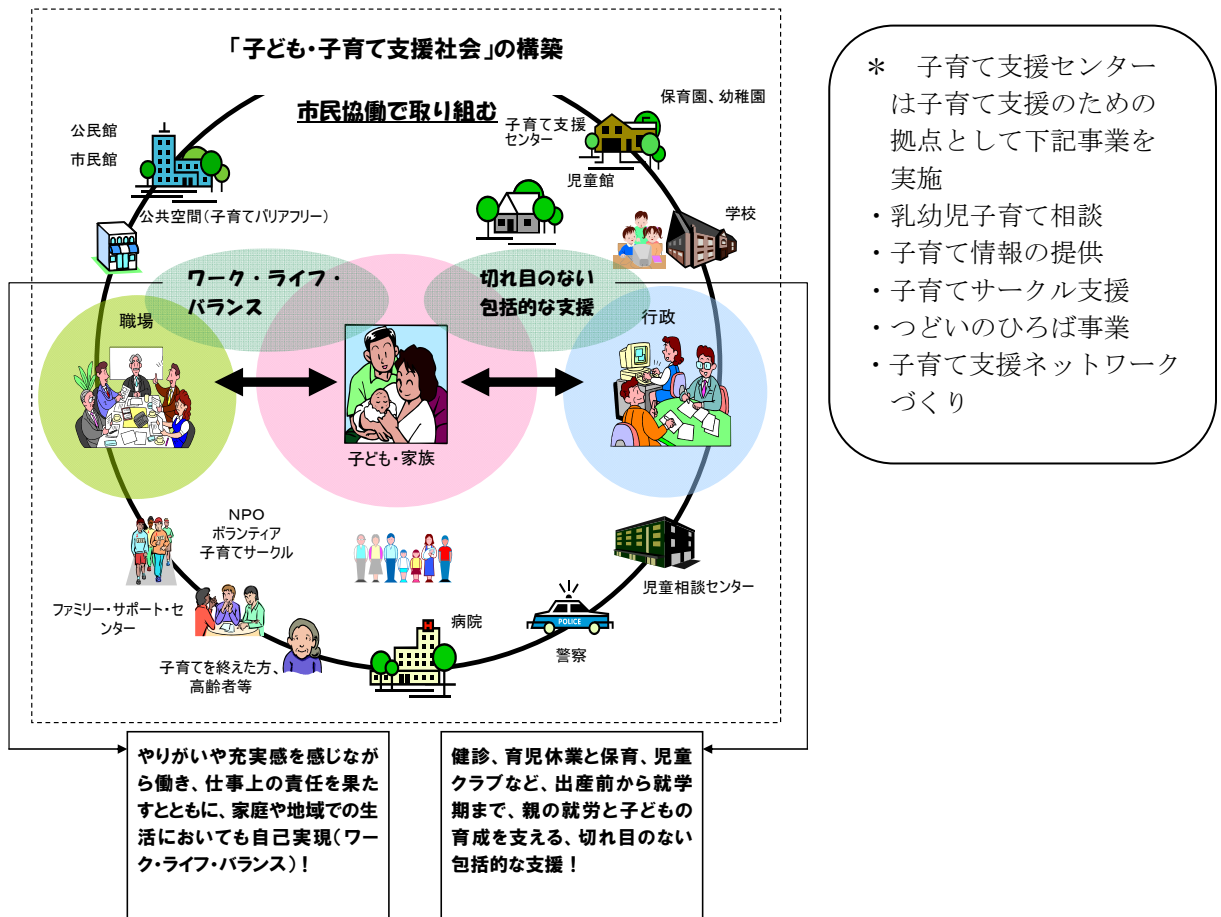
「子ども・子育て支援社会」の構築

市民協働で取り組む

公民館
市民館

子育て支援センター

保育園、幼稚園

児童館

公共空間（子育てバリアフリー）

学校

ワーク・ライフ・バランス

切れ目のない包括的な支援

職場

行政

子ども・家族

NPO
ボランティア
子育てサークル

児童相談センター

ファミリー・サポート・センター

病院

警察

子育てを終えた方、高齢者等

＊　子育て支援センターは子育て支援のための拠点として下記事業を実施
・乳幼児子育て相談
・子育て情報の提供
・子育てサークル支援
・つどいのひろば事業
・子育て支援ネットワークづくり

やりがいや充実感を感じながら働き、仕事上の責任を果たすとともに、家庭や地域での生活においても自己実現（ワーク・ライフ・バランス）！

健診、育児休業と保育、児童クラブなど、出産前から就学期まで、親の就労と子どもの育成を支える、切れ目のない包括的な支援！